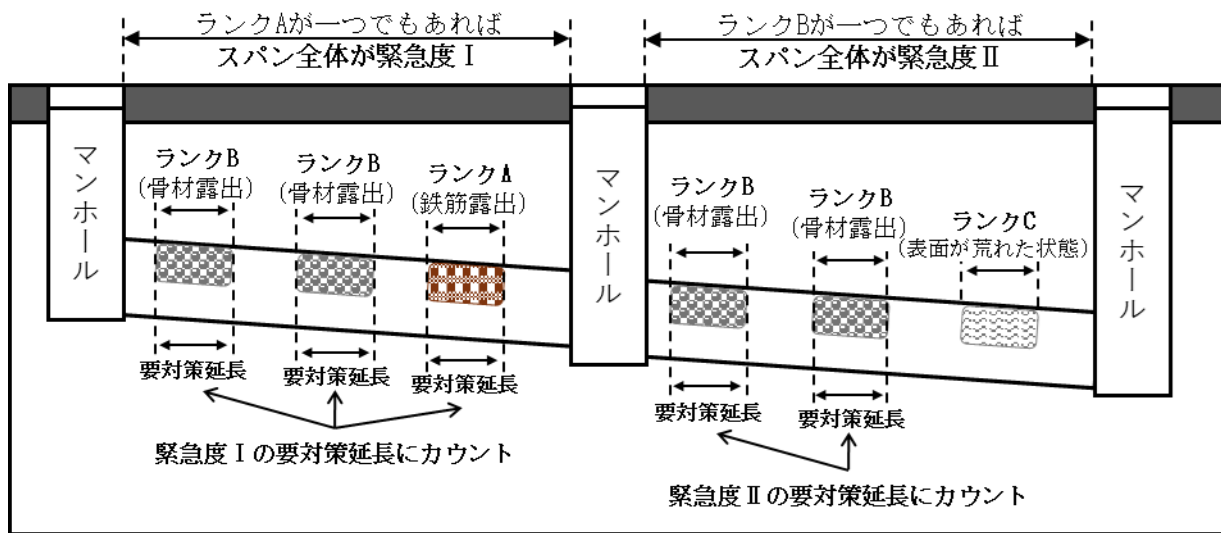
ランクAが一つでもあれば
スパン全体が緊急度Ⅰ

ランクBが一つでもあれば
スパン全体が緊急度Ⅱ

マンホール

ランクB
（骨材露出）

ランクB
（骨材露出）

ランクA
（鉄筋露出）

要対策延長
要対策延長
要対策延長

緊急度Ⅰの要対策延長にカウント

マンホール

ランクB
（骨材露出）

ランクB
（骨材露出）

ランクC
（表面が荒れた状態）

要対策延長
要対策延長

緊急度Ⅱの要対策延長にカウント

マンホール